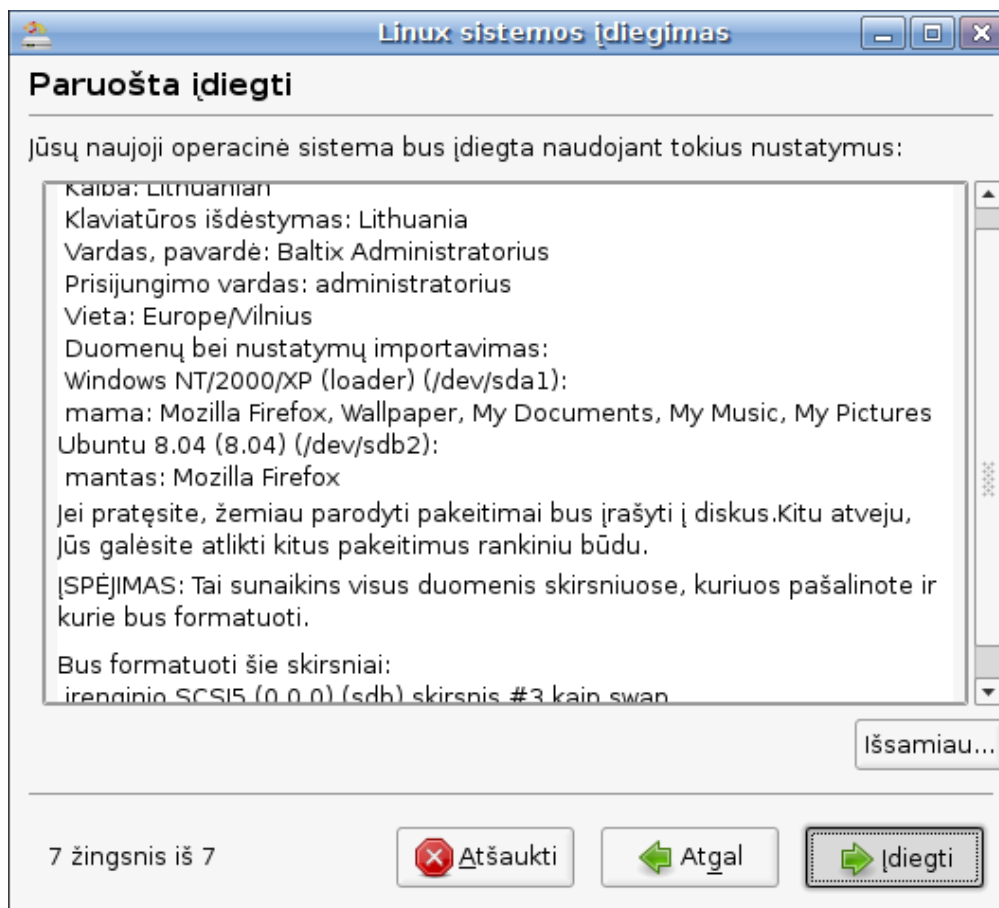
Linux sistemos įdiegimas

Paruošta įdiegti

Jūsų naujoji operacinė sistema bus įdiegta naudojant tokius nustatymus:

Kalba: Lithuanian
Klaviatūros išdėstymas: Lithuania
Vardas, pavardė: Baltix Administratorius
Prisijungimo vardas: administratorius
Vieta: Europe/Vilnius
Duomenų bei nustatymų importavimas:
Windows NT/2000/XP (loader) (/dev/sda1):
mama: Mozilla Firefox, Wallpaper, My Documents, My Music, My Pictures
Ubuntu 8.04 (8.04) (/dev/sdb2):
mantas: Mozilla Firefox

Jei pratęsite, žemiau parodyti pakeitimai bus įrašyti į diskus.Kitu atveju, Jūs galėsite atlikti kitus pakeitimus rankiniu būdu.

ĮSPĖJIMAS: Tai sunaikins visus duomenis skirsniuose, kuriuos pašalinote ir kurie bus formatuoti.

Bus formatuoti šie skirsniai:
įrenginio SCSI5 (0,0,0) (sdb) skirsnis #3 kaip swap

Išsamiau...

7 žingsnis iš 7

Atšaukti

Atgal

Įdiegti